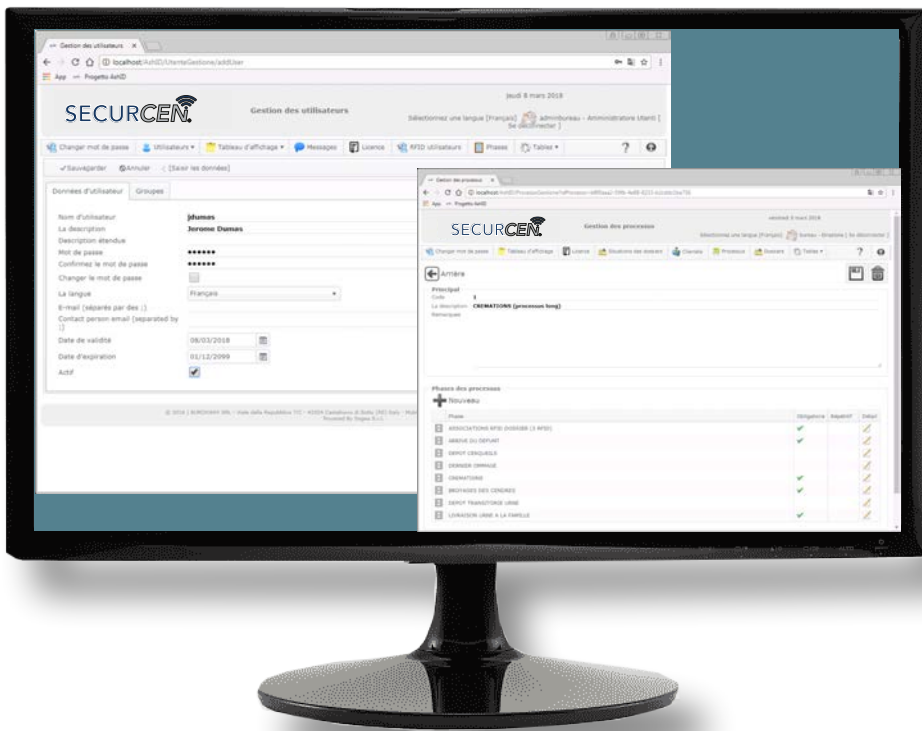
Gestion des utilisateurs ×
localhost/AshID/UtenteGestione/addUser
App Progetto AshID

SECURCEN
Gestion des utilisateurs
Jeudi 8 mars 2018
Sélectionnez une langue [Français] adminbureau - Administratore Utenti [ Se déconnecter ]

Changer mot de passe | Utilisateurs ▾ | Tableau d'affichage ▾ | Messages | Licence | RFID utilisateurs | Phases | Tables ▾ | ?

Sauvegarder | Annuler | [Saisir les données]

Données d'utilisateur | Groupes

Nom d'utilisateur: jdumas
La description: Jerome Dumas
Description étendue
Mot de passe: ••••••
Confirmez le mot de passe: ••••••
Changer le mot de passe
La langue: Français
E-mail (séparés par des ;)
Contact person email (separated by ;)
Date de validité: 08/03/2018
Date d'expiration: 01/12/2099
Actif

© 2018 | EUROWAY SRL - Viale della Repubblica 7/C - 42024 Castelnovo di Sotto (RE) Italy - Mobi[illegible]
Powered by Dogeo S.r.l.

Gestion des processus ×
localhost/AshID/ProcessoGestione?idProcesso=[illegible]
App Progetto AshID

SECURCEN
Gestion des processus
vendredi 9 mars 2018
Sélectionnez une langue [Français] bureau - Ariamme [ Se déconnecter ]

Changer mot de passe | Tableau d'affichage | Licence | Situations des dossiers | Clientes | Processus | Dossiers | Tables ▾ | ?

Arrière

Principal
Code: 1
La description: CREMATIONS (processus long)
Remarques

Phases des processus
Nouveau

| Phase | Obligatoire | Répétitif | Détail |
|---|---|---|---|
| ASSOCIATIONS RFID DOSSIER (3 RFID) | ✔ | | |
| ARRIVÉ DU DÉPART | ✔ | | |
| DEPOT CERCUEILS | | | |
| DOSSIER ORPHILE | | | |
| CREMATIONS | ✔ | | |
| BROYAGES DES CENDRES | ✔ | | |
| DEPOT TRANSITOIRE URNE | | | |
| LIVRAISON URNE A LA FAMILLE | ✔ | | |